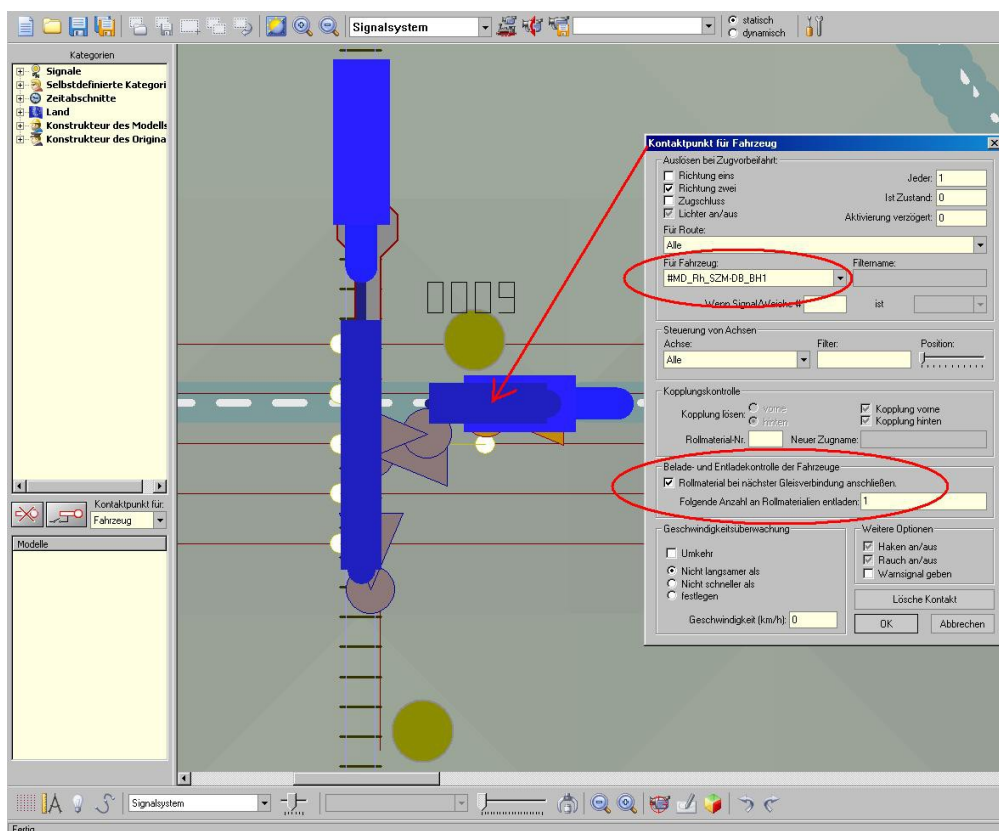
Signalsystem

statisch
dynamisch

Kategorien
Signale
Selbstdefinierte Kategori
Zeitabschnitte
Land
Konstrukteur des Modells
Konstrukteur des Origina

Kontaktpunkt für:
Fahrzeug

Modelle

0009

Kontaktpunkt für Fahrzeug

Auslösen bei Zugvorbeifahrt:
Richtung eins
Richtung zwei
Zugschluss
Lichter an/aus
Jeder: 1
Ist Zustand: 0
Aktivierung verzögert: 0
Für Route:
Alle
Für Fahrzeug:
#MD_Rh_SZM-DB_BH1
Filtername:
Wenn Signal/Weiche # ist

Steuerung von Achsen
Achse:
Alle
Filter:
Position:

Kopplungskontrolle
Kopplung lösen:
vorne
hinten
Kopplung vorne
Kopplung hinten
Rollmaterial-Nr.
Neuer Zugname:

Belade- und Entladekontrolle der Fahrzeuge
Rollmaterial bei nächster Gleisverbindung anschließen.
Folgende Anzahl an Rollmaterialien entladen: 1

Geschwindigkeitsüberwachung
Umkehr
Nicht langsamer als
Nicht schneller als
festlegen
Geschwindigkeit (km/h): 0

Weitere Optionen
Haken an/aus
Rauch an/aus
Warnsignal geben

Lösche Kontakt
OK
Abbrechen

Signalsystem

Fertig